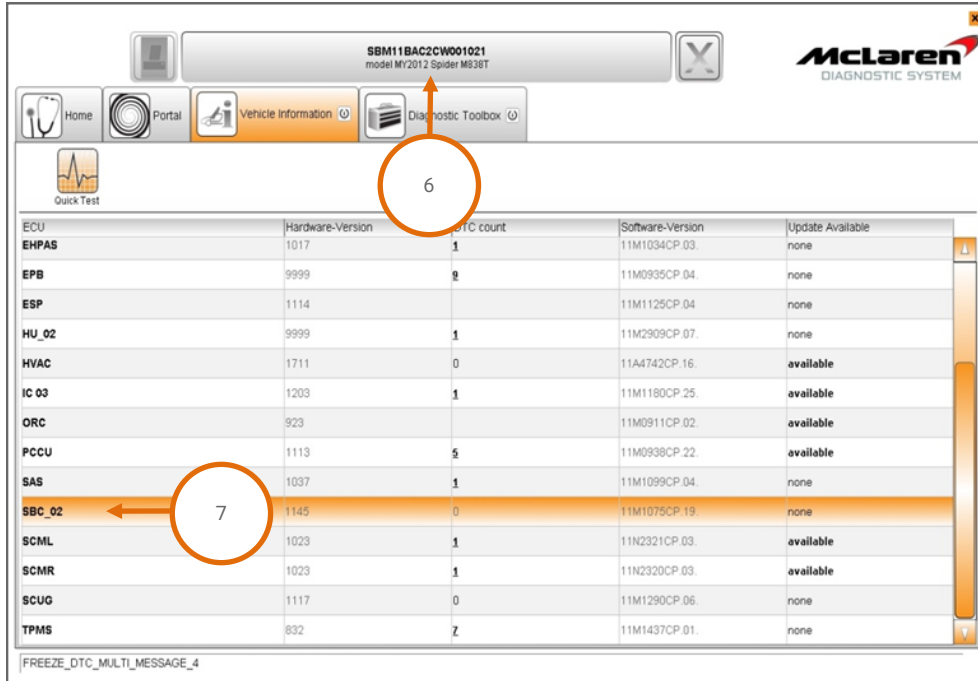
SBM11BAC2CW001021
model MY2012 Spider M838T

McLaren
DIAGNOSTIC SYSTEM

Home | Portal | Vehicle Information | Diagnostic Toolbox

Quick Test

6

| ECU | Hardware-Version | DTC count | Software-Version | Update Available |
|---|---|---|---|---|
| EHPAS | 1017 | 1 | 11M1034CP.03. | none |
| EPB | 9999 | 9 | 11M0935CP.04. | none |
| ESP | 1114 | | 11M1125CP.04 | none |
| HU_02 | 9999 | 1 | 11M2909CP.07. | none |
| HVAC | 1711 | 0 | 11A4742CP.16. | available |
| IC 03 | 1203 | 1 | 11M1180CP.25. | available |
| ORC | 923 | | 11M0911CP.02. | available |
| PCCU | 1113 | 5 | 11M0938CP.22. | available |
| SAS | 1037 | 1 | 11M1099CP.04. | none |
| SBC_02 | 1145 | 0 | 11M1075CP.19. | none |
| SCML | 1023 | 1 | 11N2321CP.03. | available |
| SCMR | 1023 | 1 | 11N2320CP.03. | available |
| SCUG | 1117 | 0 | 11M1290CP.06. | none |
| TPMS | 832 | 7 | 11M1437CP.01. | none |

7

FREEZE_DTC_MULTI_MESSAGE_4